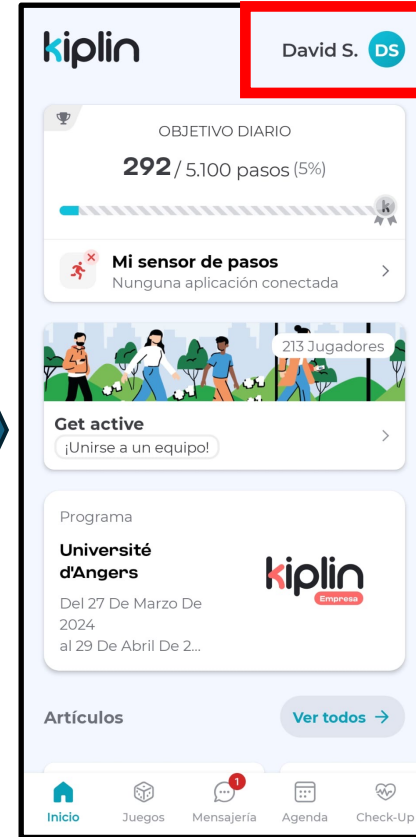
kiplin

David S. DS

OBJETIVO DIARIO

292 / 5.100 pasos (5%)

Mi sensor de pasos
Nunguna aplicación conectada

213 Jugadores

Get active
¡Unirse a un equipo!

Programa

Université d'Angers

Del 27 De Marzo De 2024
al 29 De Abril De 2...

kiplin
Empresa

Artículos

Ver todos →

Inicio Juegos 1 Mensajería Agenda Check-Up